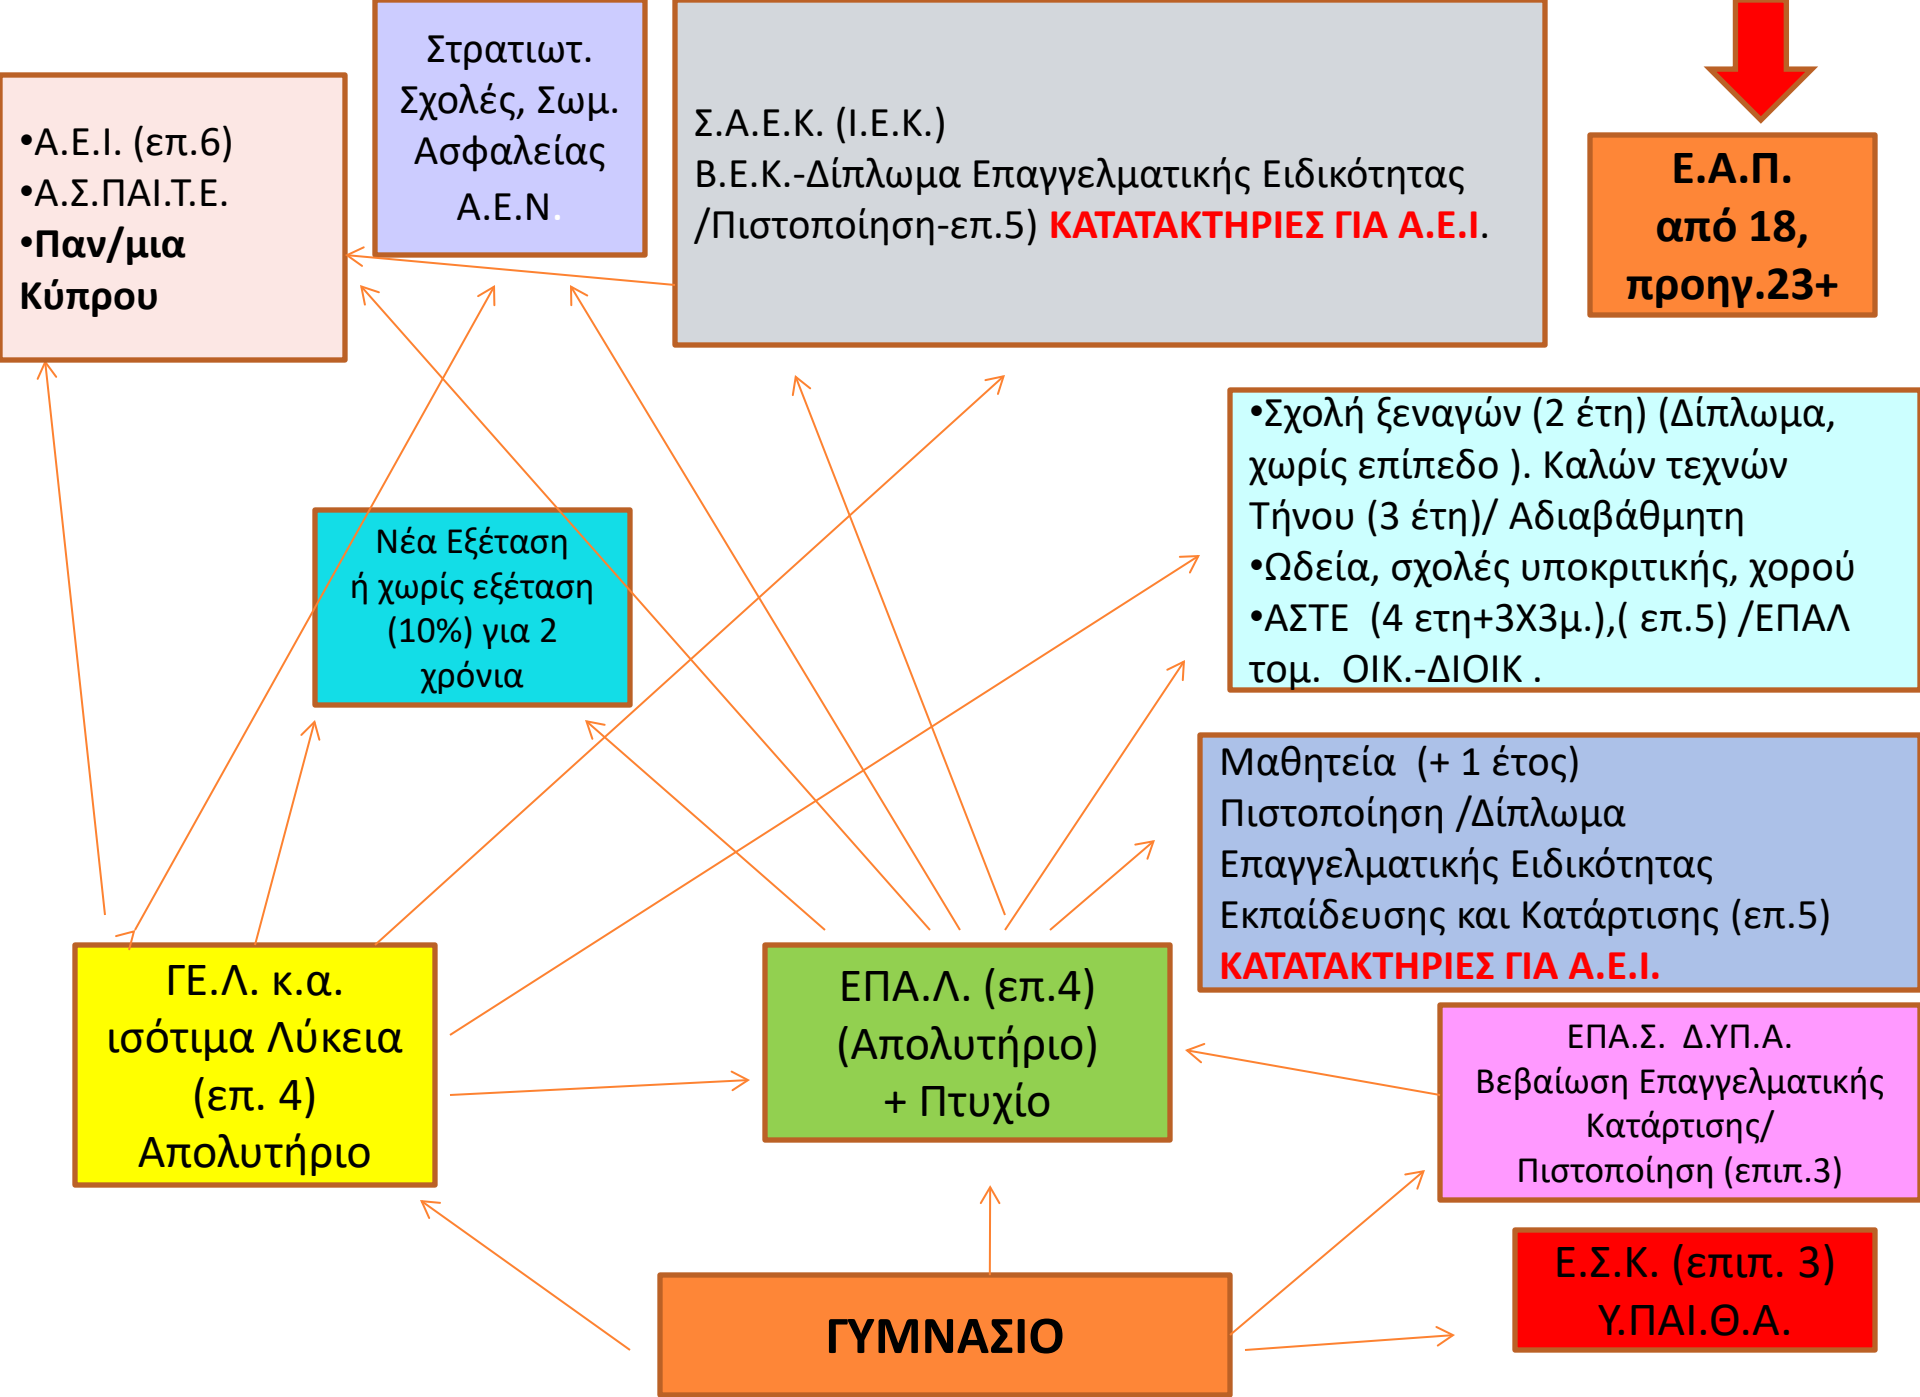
•Α.Ε.Ι. (επ.6)
•Α.Σ.ΠΑΙ.Τ.Ε.
•Παν/μια Κύπρου

Στρατιωτ. Σχολές, Σωμ. Ασφαλείας Α.Ε.Ν.

Σ.Α.Ε.Κ. (Ι.Ε.Κ.)
Β.Ε.Κ.-Δίπλωμα Επαγγελματικής Ειδικότητας /Πιστοποίηση-επ.5) ΚΑΤΑΤΑΚΤΗΡΙΕΣ ΓΙΑ Α.Ε.Ι.

Ε.Α.Π.
από 18,
προηγ.23+

•Σχολή ξεναγών (2 έτη) (Δίπλωμα, χωρίς επίπεδο ). Καλών τεχνών Τήνου (3 έτη)/ Αδιαβάθμητη
•Ωδεία, σχολές υποκριτικής, χορού
•ΑΣΤΕ (4 ετη+3Χ3μ.),( επ.5) /ΕΠΑΛ τομ. ΟΙΚ.-ΔΙΟΙΚ .

Νέα Εξέταση ή χωρίς εξέταση (10%) για 2 χρόνια

Μαθητεία (+ 1 έτος)
Πιστοποίηση /Δίπλωμα Επαγγελματικής Ειδικότητας Εκπαίδευσης και Κατάρτισης (επ.5)
ΚΑΤΑΤΑΚΤΗΡΙΕΣ ΓΙΑ Α.Ε.Ι.

ΓΕ.Λ. κ.α. ισότιμα Λύκεια (επ. 4) Απολυτήριο

ΕΠΑ.Λ. (επ.4) (Απολυτήριο) + Πτυχίο

ΕΠΑ.Σ. Δ.ΥΠ.Α.
Βεβαίωση Επαγγελματικής Κατάρτισης/ Πιστοποίηση (επιπ.3)

Ε.Σ.Κ. (επιπ. 3)
Υ.ΠΑΙ.Θ.Α.

ΓΥΜΝΑΣΙΟ